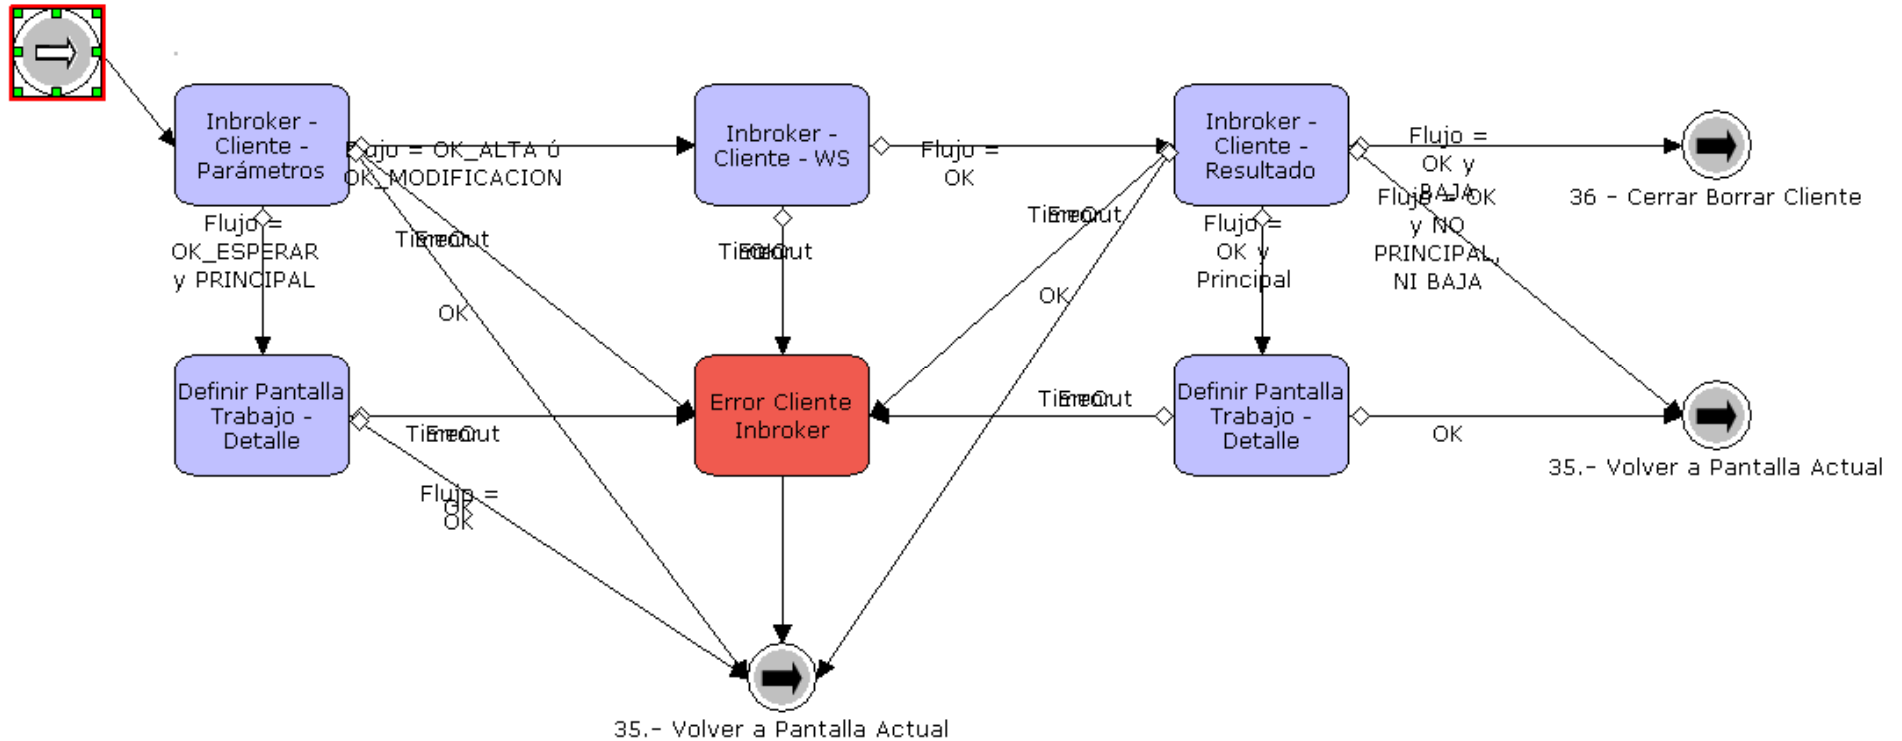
Inbroker - Cliente - Parámetros

Flujo = OK_ALTA ó OK_MODIFICACION

Inbroker - Cliente - WS

Flujo = OK

Inbroker - Cliente - Resultado

Flujo = OK y BAJA

36 - Cerrar Borrar Cliente

Flujo = OK_ESPERAR y PRINCIPAL

TimeOut Error

OK

TimeOut Error

TimeOut Error

OK

Flujo = OK y Principal

Flujo = OK y NO PRINCIPAL, NI BAJA

Definir Pantalla Trabajo - Detalle

TimeOut Error

Error Cliente Inbroker

TimeOut Error

Definir Pantalla Trabajo - Detalle

OK

35.- Volver a Pantalla Actual

Flujo = OK OK

35.- Volver a Pantalla Actual